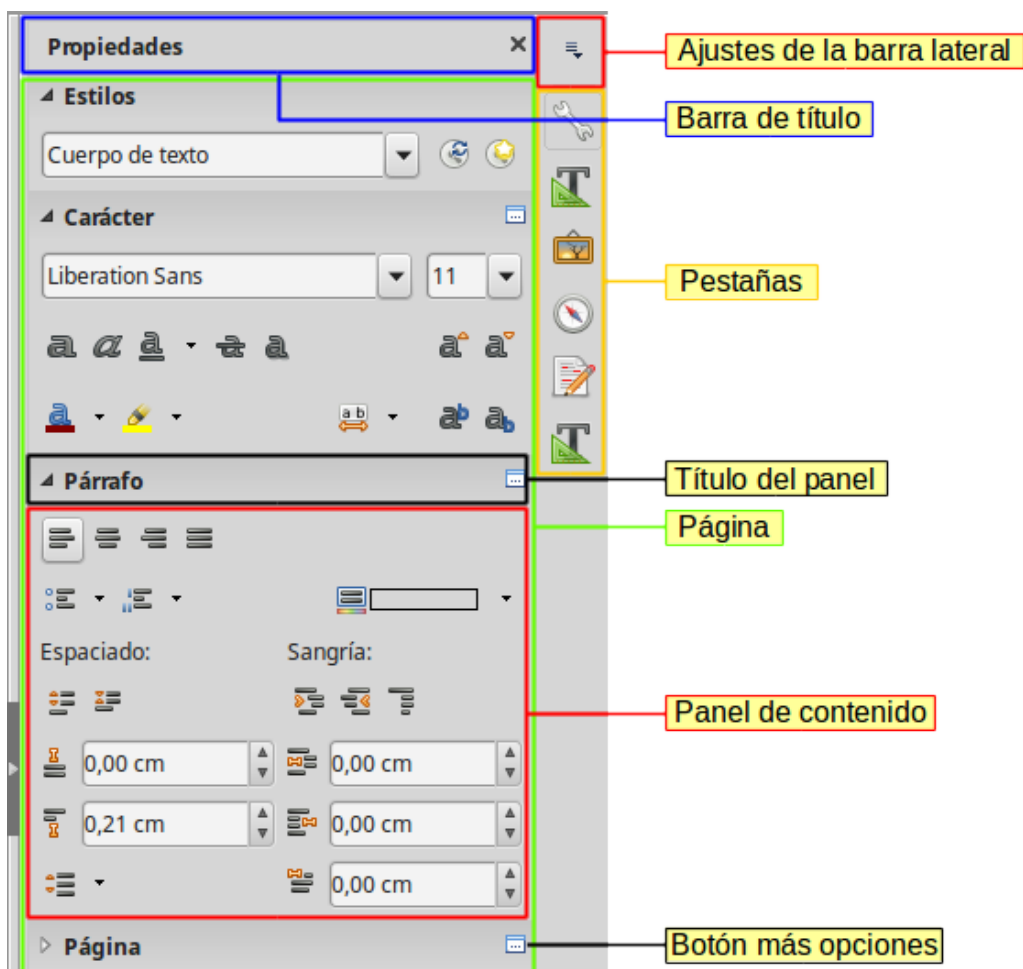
Propiedades ×

Estilos

Cuerpo de texto

Carácter

Liberation Sans

11

Párrafo

Espaciado:

Sangría:

0,00 cm

0,00 cm

0,21 cm

0,00 cm

0,00 cm

Página

Ajustes de la barra lateral

Barra de título

Pestañas

Título del panel

Página

Panel de contenido

Botón más opciones